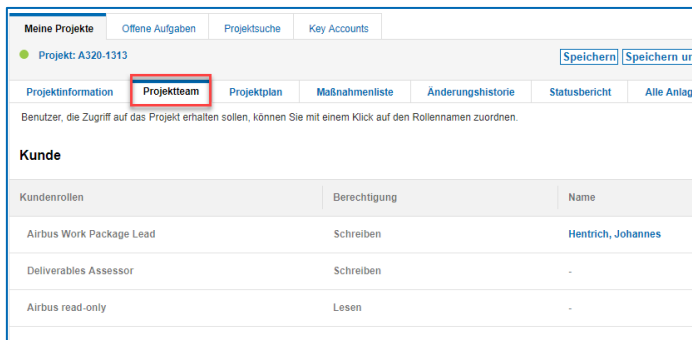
Meine Projekte | Offene Aufgaben | Projektsuche | Key Accounts

Projekt: A320-1313

Speichern | Speichern ur

Projektinformation | Projektteam | Projektplan | Maßnahmenliste | Änderungshistorie | Statusbericht | Alle Anlag

Benutzer, die Zugriff auf das Projekt erhalten sollen, können Sie mit einem Klick auf den Rollennamen zuordnen.

Kunde

| Kundenrollen | Berechtigung | Name |
|---|---|---|
| Airbus Work Package Lead | Schreiben | Hentrich, Johannes |
| Deliverables Assessor | Schreiben | - |
| Airbus read-only | Lesen | - |